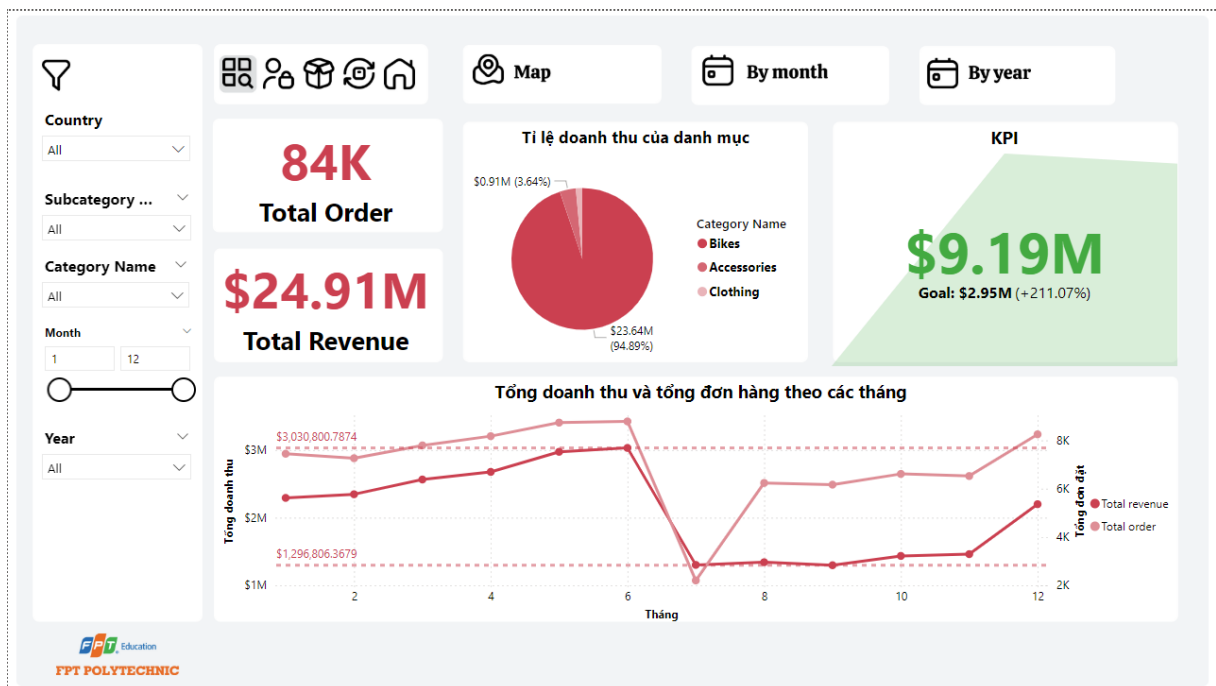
Country
All

Subcategory ...
All

Category Name
All

Month
1
12

Year
All

Map

By month

By year

84K
Total Order

$24.91M
Total Revenue

Tỉ lệ doanh thu của danh mục
$0.91M (3.64%)
$23.64M (94.89%)
Category Name
Bikes
Accessories
Clothing

KPI
$9.19M
Goal: $2.95M (+211.07%)

Tổng doanh thu và tổng đơn hàng theo các tháng
$3,030,800.7874
$1,296,806.3679
$3M
$2M
$1M
Tổng doanh thu
8K
6K
4K
2K
Tổng đơn đặt
2
4
6
8
10
12
Tháng
Total revenue
Total order

FPT Education
FPT POLYTECHNIC